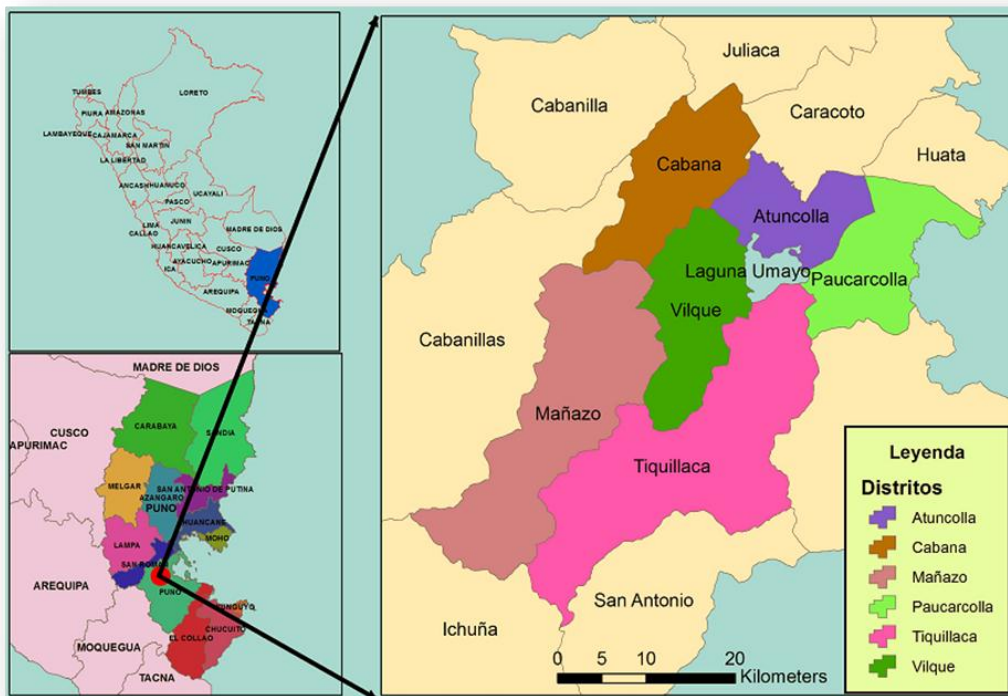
TUMBES
LORETO
PIURA
AMAZONAS
LAMBAYEQUE
CAJAMARCA
SAN MARTIN
LA LIBERTAD
ANCASH
HUANUCO
UCAYALI
PASCO
JUNIN
LIMA
CALLAO
MADRE DE DIOS
HUANCAVELICA
CUSCO
AYACUCHO
APURIMAC
ICA
PUNO
AREQUIPA
MOQUEGUA
TACNA

MADRE DE DIOS
CUSCO
APURIMAC
CARABAYA
SANDIA
MELGAR
AZANGARO
SAN ANTONIO DE PUTINA
PUNO
HUANCANE
MOHO
LAMPA
SAN ROMAN
AREQUIPA
PUNO
YUNGUYO
CHUCUITO
EL COLLAO
MOQUEGUA
TACNA

Juliaca
Cabanilla
Caracoto
Huata
Cabana
Atuncolla
Laguna Umayo
Paucarcolla
Vilque
Cabanillas
Mañazo
Tiquillaca
San Antonio
Ichuña

0 5 10 20 Kilometers

Leyenda
Distritos
Atuncolla
Cabana
Mañazo
Paucarcolla
Tiquillaca
Vilque